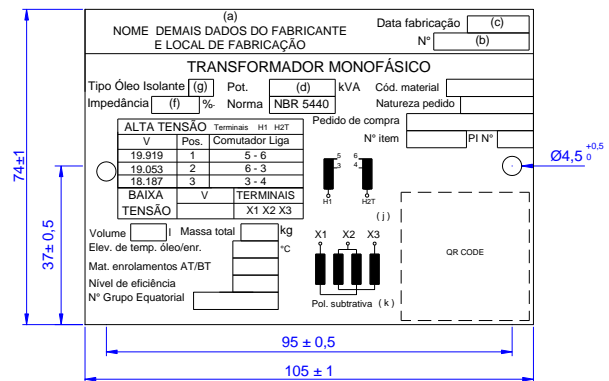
(a)
NOME DEMAIS DADOS DO FABRICANTE
E LOCAL DE FABRICAÇÃO

Data fabricação (c)
Nº (b)

TRANSFORMADOR MONOFÁSICO

Tipo Óleo Isolante (g) Pot. (d) kVA Cód. material
Impedância (f) % Norma NBR 5440 Natureza pedido

Pedido de compra
Nº item PI Nº

| ALTA TENSÃO | | Terminais H1 H2T |
|---|---|---|
| V | Pos. | Comutador Liga |
| 19.919 | 1 | 5 - 6 |
| 19.053 | 2 | 6 - 3 |
| 18.187 | 3 | 3 - 4 |
| BAIXA | V | TERMINAIS |
| TENSÃO | | X1 X2 X3 |

5 3 6 4
H1 H2T

(j)

Volume l Massa total kg
Elev. de temp. óleo/enr. °C
Mat. enrolamentos AT/BT
Nível de eficiência
Nº Grupo Equatorial

X1 X2 X3
Pol. subtrativa (k)

QR CODE

$Ø4,5^{+0,5}_{0}$

74±1
37± 0,5
95 ± 0,5
105 ± 1